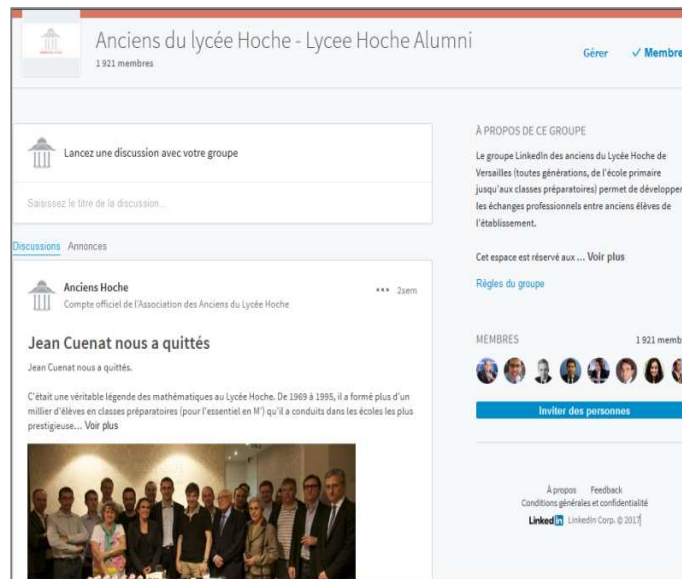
Anciens du lycée Hoche - Lycee Hoche Alumni

1 921 membres

Gérer

✓ Membre

Lancez une discussion avec votre groupe

Saisissez le titre de la discussion...

Discussions Annonces

Anciens Hoche

Compte officiel de l'Association des Anciens du Lycée Hoche

••• 2sem

Jean Cuenat nous a quittés

Jean Cuenat nous a quittés.

C'était une véritable légende des mathématiques au Lycée Hoche. De 1969 à 1995, il a formé plus d'un millier d'élèves en classes préparatoires (pour l'essentiel en M') qu'il a conduits dans les écoles les plus prestigieuse... Voir plus

À PROPOS DE CE GROUPE

Le groupe LinkedIn des anciens du Lycée Hoche de Versailles (toutes générations, de l'école primaire jusqu'aux classes préparatoires) permet de développer les échanges professionnels entre anciens élèves de l'établissement.

Cet espace est réservé aux ... Voir plus

Règles du groupe

MEMBRES

1 921 memb

Inviter des personnes

À propos Feedback

Conditions générales et confidentialité

LinkedIn LinkedIn Corp. © 2017